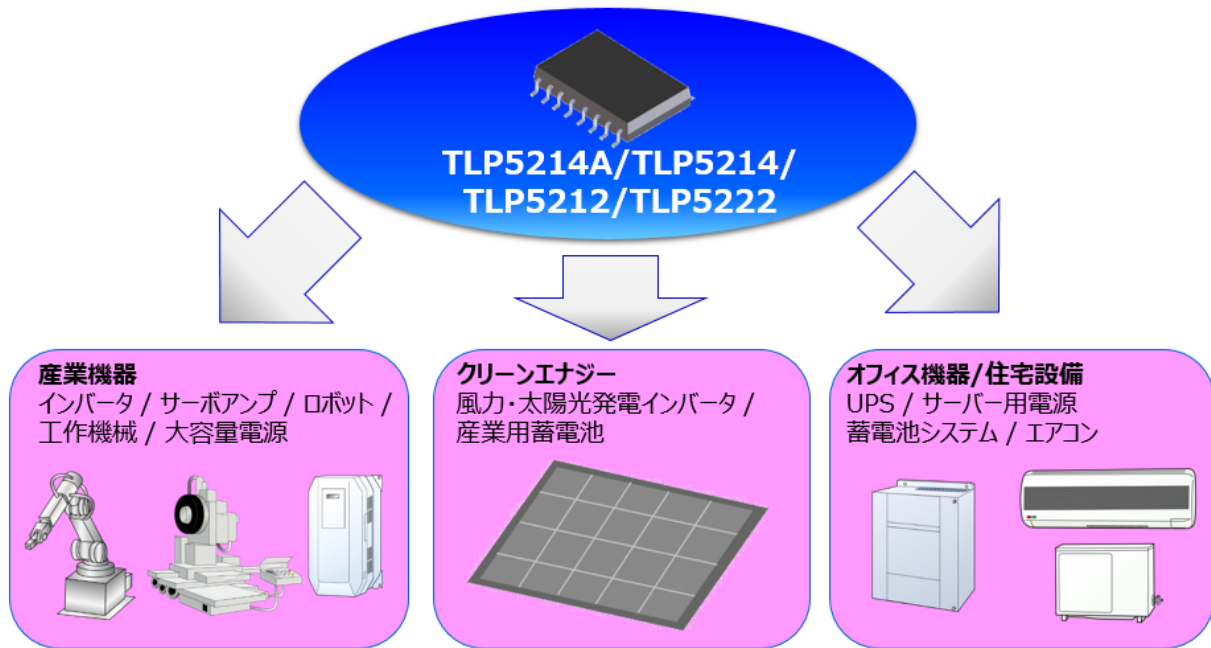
TLP5214A/TLP5214/
TLP5212/TLP5222

産業機器
インバータ / サーボアンプ / ロボット /
工作機械 / 大容量電源

クリーンエナジー
風力・太陽光発電インバータ /
産業用蓄電池

オフィス機器/住宅設備
UPS / サーバー用電源
蓄電池システム / エアコン